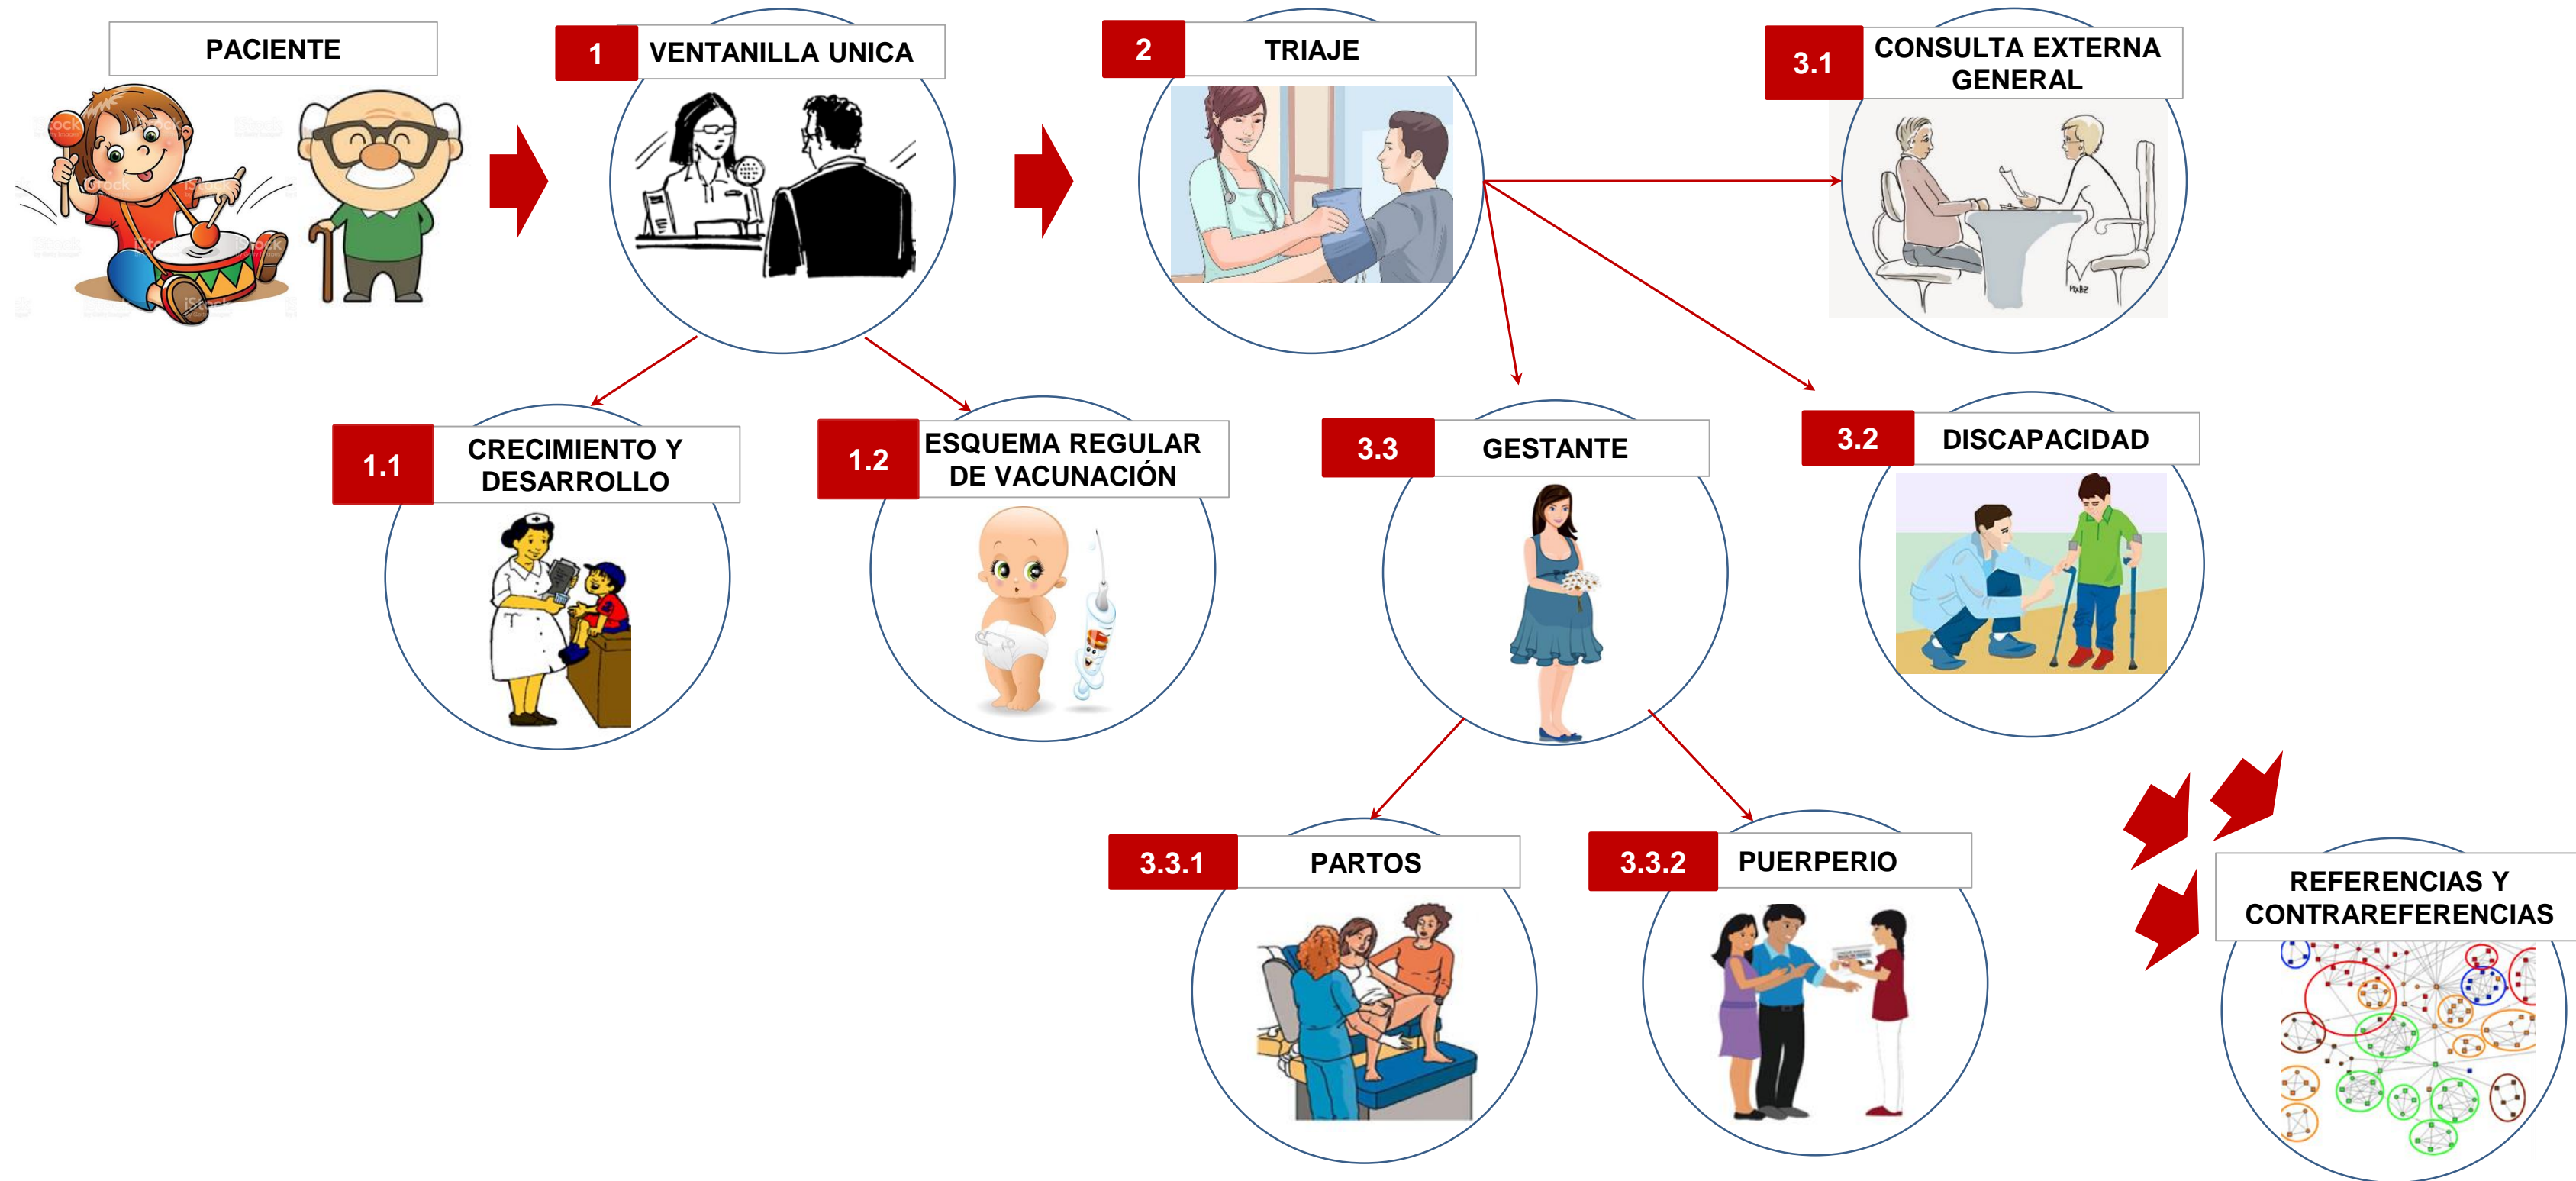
PACIENTE

1 VENTANILLA UNICA

2 TRIAJE

3.1 CONSULTA EXTERNA GENERAL

1.1 CRECIMIENTO Y DESARROLLO

1.2 ESQUEMA REGULAR DE VACUNACIÓN

3.3 GESTANTE

3.2 DISCAPACIDAD

3.3.1 PARTOS

3.3.2 PUERPERIO

REFERENCIAS Y CONTRAREFERENCIAS